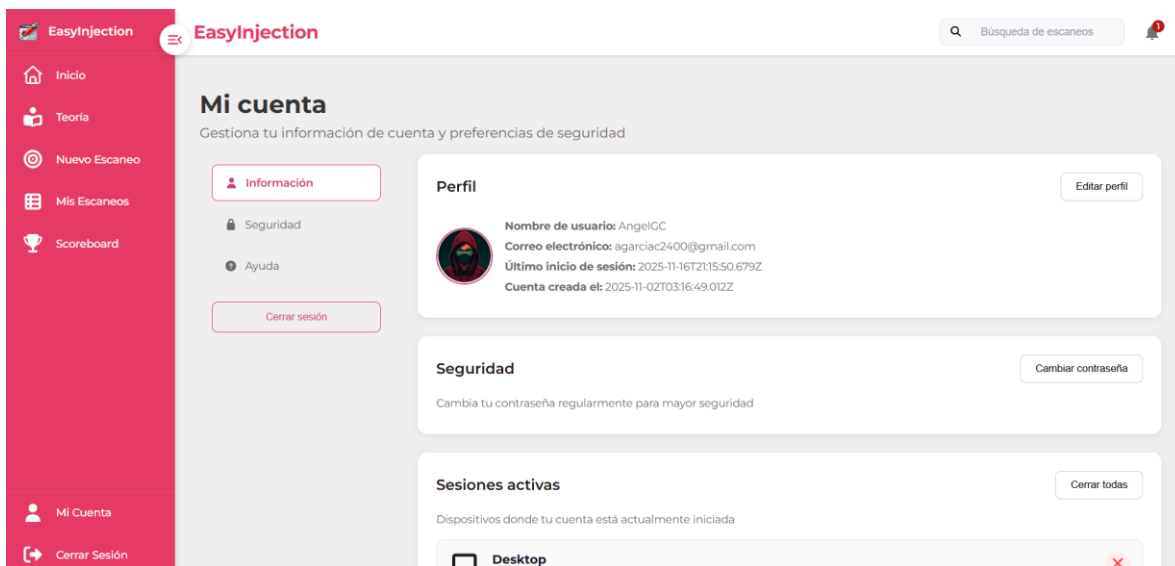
EasyInjection

Inicio

Teoría

Nuevo Escaneo

Mis Escaneos

Scoreboard

Mi Cuenta

Cerrar Sesión

EasyInjection

Búsqueda de escaneos

1

Mi cuenta

Gestiona tu información de cuenta y preferencias de seguridad

Información

Seguridad

Ayuda

Cerrar sesión

Perfil

Editar perfil

Nombre de usuario: AngelGC
Correo electrónico: agarciac2400@gmail.com
Último inicio de sesión: 2025-11-16T21:15:50.679Z
Cuenta creada el: 2025-11-02T03:16:49.012Z

Seguridad

Cambiar contraseña

Cambia tu contraseña regularmente para mayor seguridad

Sesiones activas

Cerrar todas

Dispositivos donde tu cuenta está actualmente iniciada

Desktop